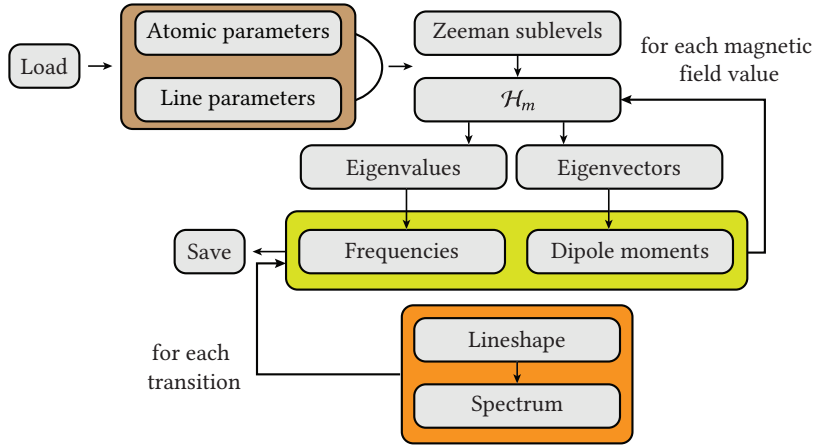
Load

Atomic parameters

Line parameters

Zeeman sublevels

for each magnetic field value

$\mathcal{H}_m$

Eigenvalues

Eigenvectors

Save

Frequencies

Dipole moments

for each transition

Lineshape

Spectrum